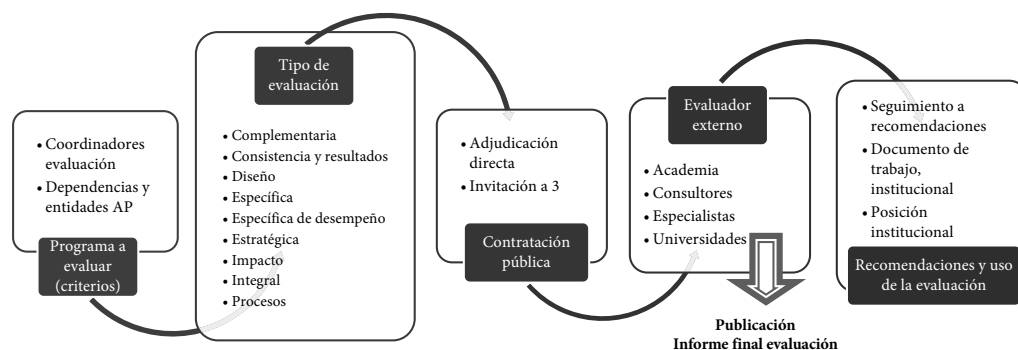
• Coordinadores evaluación
• Dependencias y entidades AP

Programa a evaluar (criterios)

Tipo de evaluación

• Complementaria
• Consistencia y resultados
• Diseño
• Específica
• Específica de desempeño
• Estratégica
• Impacto
• Integral
• Procesos

• Adjudicación directa
• Invitación a 3

Contratación pública

Evaluador externo

• Academia
• Consultores
• Especialistas
• Universidades

Publicación
Informe final evaluación

• Seguimiento a recomendaciones
• Documento de trabajo, institucional
• Posición institucional

Recomendaciones y uso de la evaluación